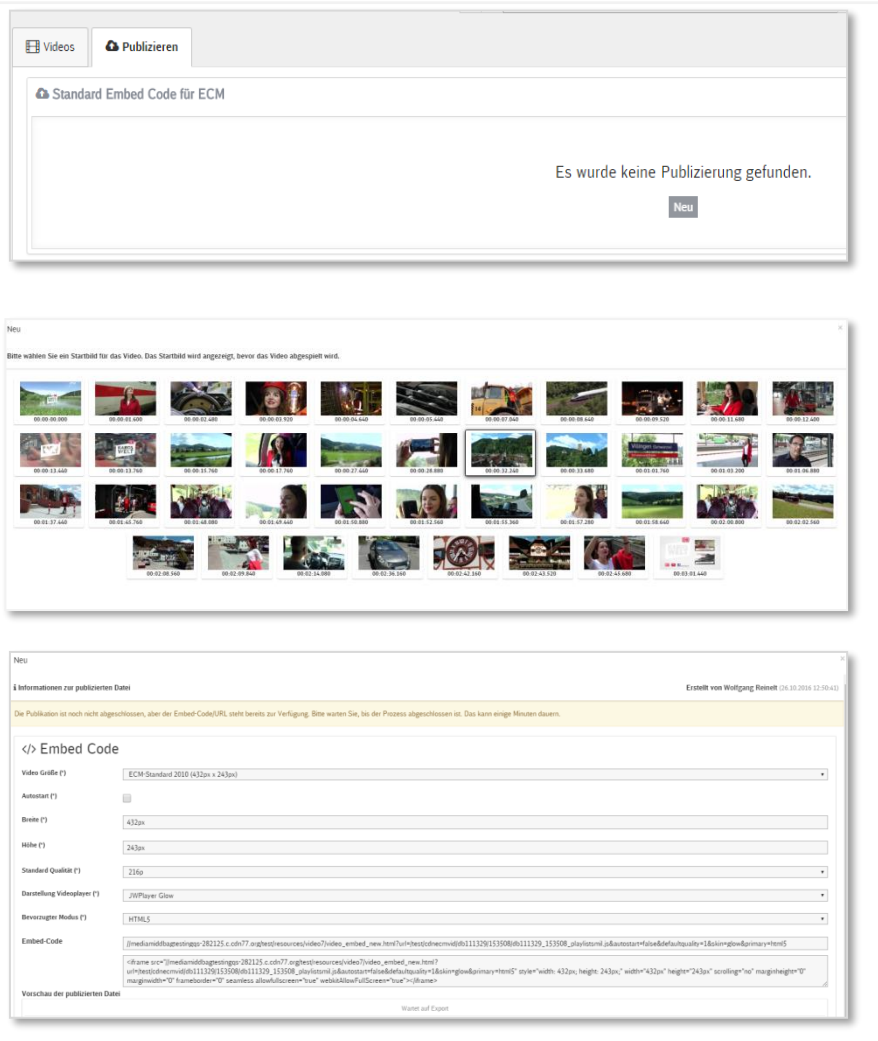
Videos | Publizieren

Standard Embed Code für ECM

Es wurde keine Publizierung gefunden.

Neu

Neu

Bitte wählen Sie ein Startbild für das Video. Das Startbild wird angezeigt, bevor das Video abgespielt wird.

00:00:00.000 00:00:01.600 00:00:02.480 00:00:03.920 00:00:04.640 00:00:05.440 00:00:07.040 00:00:08.640 00:00:09.520 00:00:11.680 00:00:12.480
00:00:13.440 00:00:13.760 00:00:15.760 00:00:17.760 00:00:27.440 00:00:28.880 00:00:32.240 00:00:33.680 00:01:01.760 00:01:03.200 00:01:06.880
00:01:37.440 00:01:41.760 00:01:48.080 00:01:49.440 00:01:50.800 00:01:52.560 00:01:55.360 00:01:57.280 00:01:58.640 00:02:00.800 00:02:02.560
00:02:08.560 00:02:09.840 00:02:14.080 00:02:36.160 00:02:42.160 00:02:43.520 00:02:45.680 00:03:01.440

Neu

Informationen zur publizierten Datei

Erstellt von Wolfgang Reinelt (26.10.2016 12:50:41)

Die Publikation ist noch nicht abgeschlossen, aber der Embed-Code/URL steht bereits zur Verfügung. Bitte warten Sie, bis der Prozess abgeschlossen ist. Das kann einige Minuten dauern.

</> Embed Code

Video Größe (*) ECM-Standard 2010 (432px x 243px)

Autostart (*)

Breite (*) 432px

Höhe (*) 243px

Standard Qualität (*) 216p

Darstellung Videoplayer (*) JWPlayer Glow

Bevorzugter Modus (*) HTML5

Embed-Code //mediamiddbagtestingqs-282125.c.cdn77.org/test/resources/video7/video_embed_new.html?url=/test/cdnecmvid/db111329/153508/db111329_153508_playlistsmil.js&autostart=false&defaultquality=1&skin=glow&primary=html5

<iframe src="//mediamiddbagtestingqs-282125.c.cdn77.org/test/resources/video7/video_embed_new.html?url=/test/cdnecmvid/db111329/153508/db111329_153508_playlistsmil.js&autostart=false&defaultquality=1&skin=glow&primary=html5" style="width: 432px; height: 243px;" width="432px" height="243px" scrolling="no" marginheight="0" marginwidth="0" frameborder="0" seamless allowfullscreen="true" webkitAllowFullScreen="true"></iframe>

Vorschau der publizierten Datei

Wartet auf Export